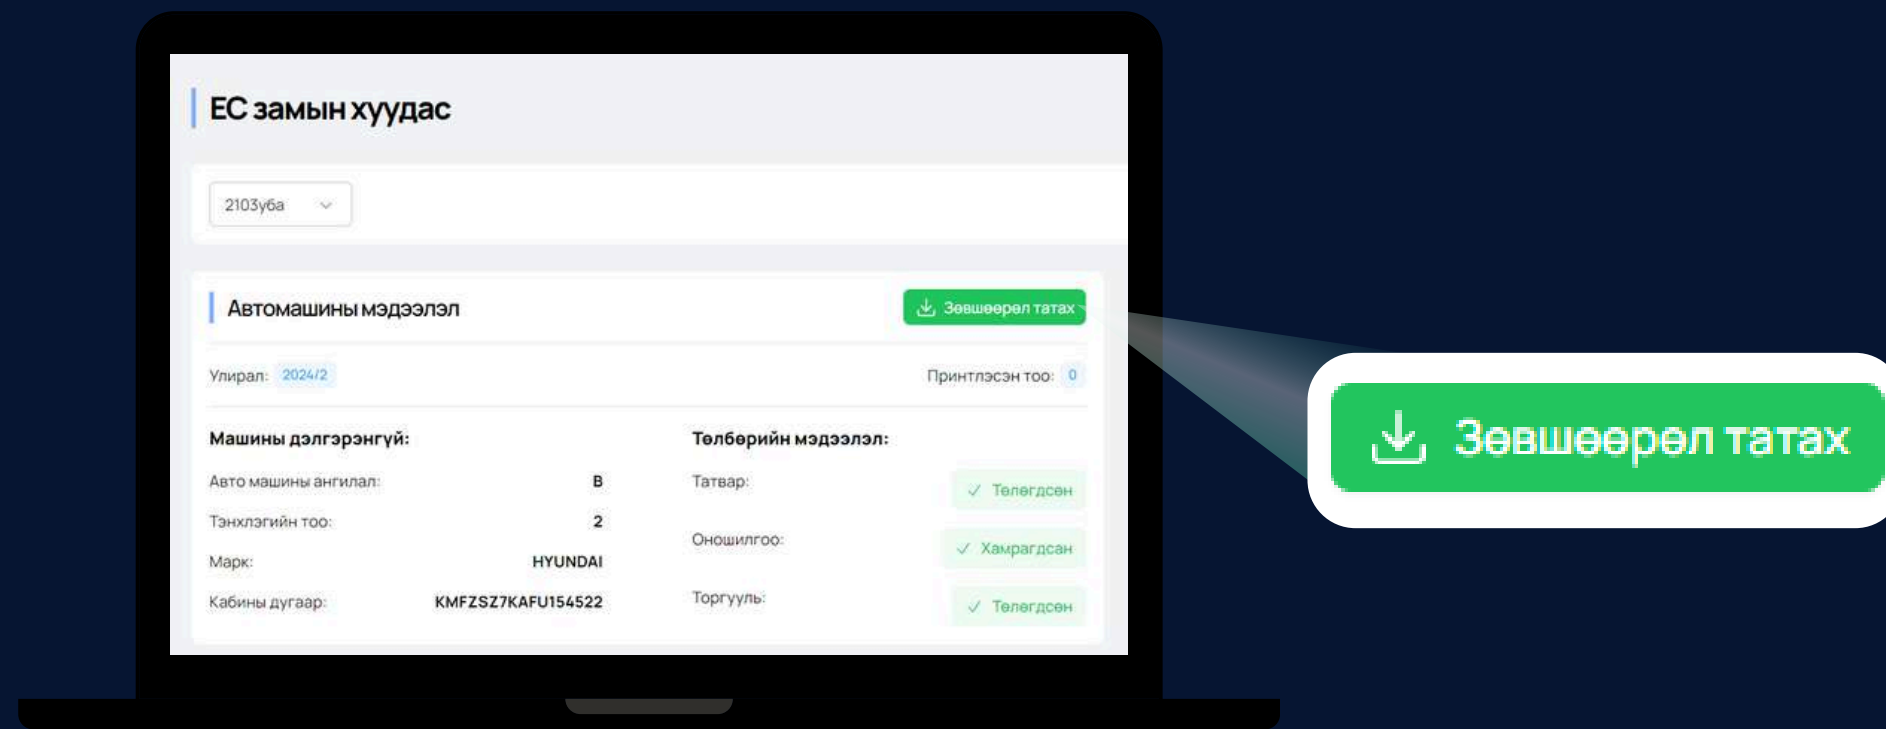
ЕС замын хуудас

2103уба

Автомашины мэдээлэл

Зөвшөөрөл татах

Улирал: 2024/2

Принтлэсэн тоо: 0

Машины дэлгэрэнгүй:

Авто машины ангилал: B

Тэнхлэгийн тоо: 2

Марк: HYUNDAI

Кабины дугаар: KMFZSZ7KAFU154522

Төлбөрийн мэдээлэл:

Татвар: Төлөгдсөн

Оношилгоо: Хамрагдсан

Торгууль: Төлөгдсөн

Зөвшөөрөл татах